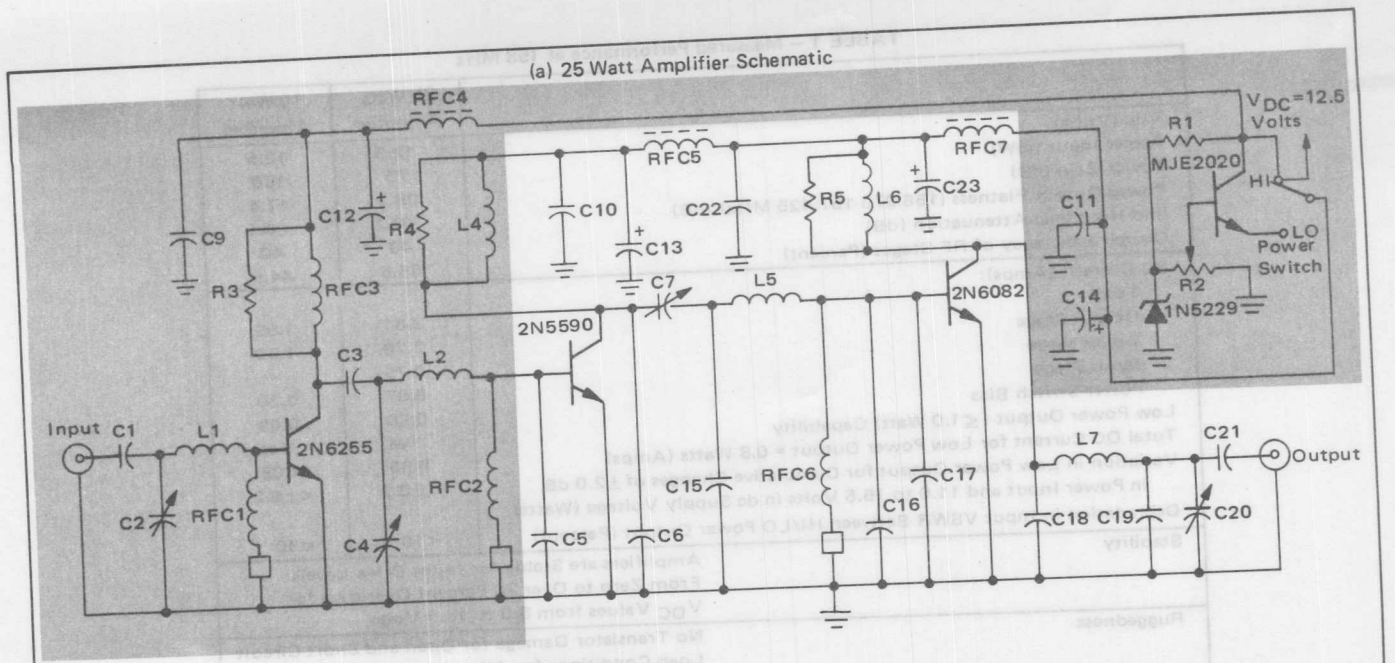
(a) 25 Watt Amplifier Schematic

RFC4
$V_{DC}$=12.5 Volts
R1
MJE2020
HI
LO
Power Switch
R2
1N5229
RFC5
RFC7
C9
C12
R4
L4
C10
C13
C22
R5
L6
C23
C11
C14
R3
RFC3
C7
L5
2N6082
2N5590
C3
L2
Input
C1
L1
2N6255
C2
RFC1
RFC2
C4
C5
C6
C15
RFC6
C16
C17
L7
C18
C19
C21
C20
Output